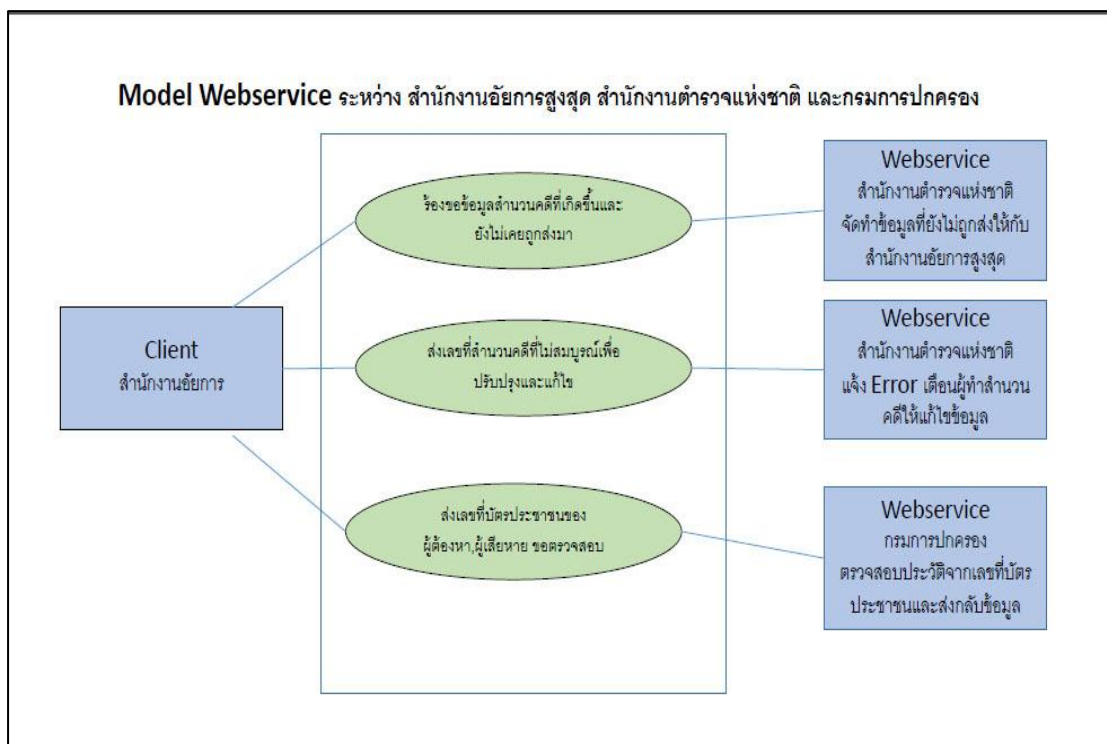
Model Webservice ระหว่าง สำนักงานอัยการสูงสุด สำนักงานตำรวจแห่งชาติ และกรมการปกครอง

Client
สำนักงานอัยการ

ร้องขอข้อมูลสำนวนคดีที่เกิดขึ้นและยังไม่เคยถูกส่งมา

ส่งเลขที่สำนวนคดีที่ไม่สมบูรณ์เพื่อปรับปรุงและแก้ไข

ส่งเลขที่บัตรประชาชนของผู้ต้องหา,ผู้เสียหาย ขอตรวจสอบ

Webservice
สำนักงานตำรวจแห่งชาติ จัดทำข้อมูลที่ยังไม่ถูกส่งให้กับสำนักงานอัยการสูงสุด

Webservice
สำนักงานตำรวจแห่งชาติ แจ้ง Error เตือนผู้ทำสำนวนคดีให้แก้ไขข้อมูล

Webservice
กรมการปกครอง ตรวจสอบประวัติจากเลขที่บัตรประชาชนและส่งกลับข้อมูล